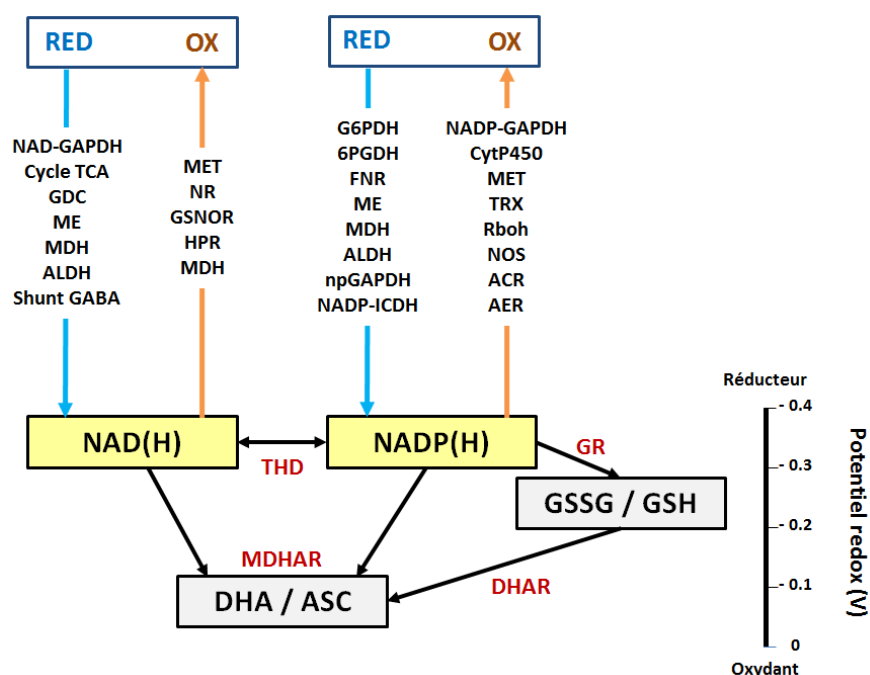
RED OX

NAD-GAPDH
Cycle TCA
GDC
ME
MDH
ALDH
Shunt GABA

MET
NR
GSNOR
HPR
MDH

RED OX

G6PDH
6PGDH
FNR
ME
MDH
ALDH
npGAPDH
NADP-ICDH

NADP-GAPDH
CytP450
MET
TRX
Rboh
NOS
ACR
AER

NAD(H)

THD

NADP(H)

GR

GSSG / GSH

MDHAR

DHA / ASC

DHAR

Réducteur

- 0.4
- 0.3
- 0.2
- 0.1
0

Oxydant

Potentiel redox (V)